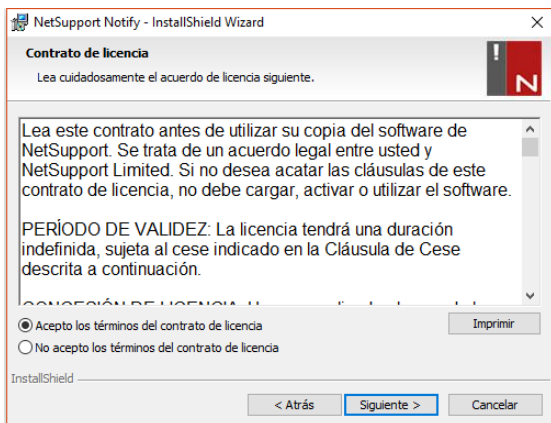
NetSupport Notify - InstallShield Wizard

Contrato de licencia

Lea cuidadosamente el acuerdo de licencia siguiente.

N

Lea este contrato antes de utilizar su copia del software de NetSupport. Se trata de un acuerdo legal entre usted y NetSupport Limited. Si no desea acatar las cláusulas de este contrato de licencia, no debe cargar, activar o utilizar el software.

PERÍODO DE VALIDEZ: La licencia tendrá una duración indefinida, sujeta al cese indicado en la Cláusula de Cese descrita a continuación.

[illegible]

Acepto los términos del contrato de licencia

No acepto los términos del contrato de licencia

Imprimir

InstallShield

< Atrás

Siguiente >

Cancelar